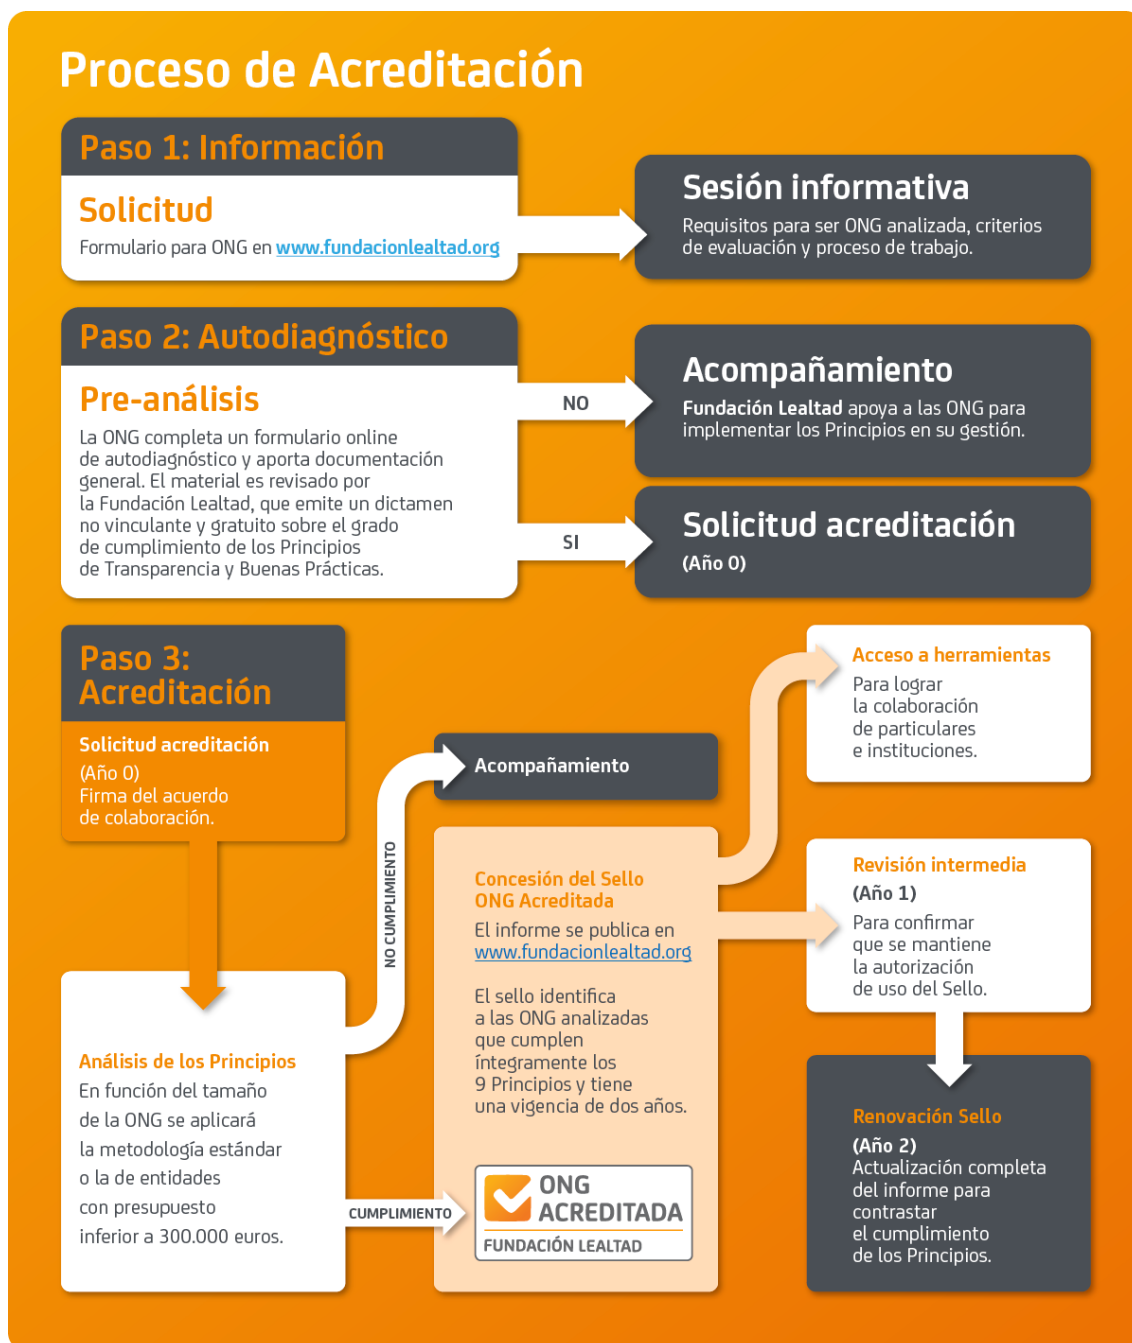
Proceso de Acreditación

Paso 1: Información

Solicitud

Formulario para ONG en www.fundacionlealtad.org

Sesión informativa

Requisitos para ser ONG analizada, criterios de evaluación y proceso de trabajo.

Paso 2: Autodiagnóstico

Pre-análisis

La ONG completa un formulario online de autodiagnóstico y aporta documentación general. El material es revisado por la Fundación Lealtad, que emite un dictamen no vinculante y gratuito sobre el grado de cumplimiento de los Principios de Transparencia y Buenas Prácticas.

NO

Acompañamiento

Fundación Lealtad apoya a las ONG para implementar los Principios en su gestión.

SI

Solicitud acreditación

(Año 0)

Paso 3: Acreditación

Solicitud acreditación

(Año 0)
Firma del acuerdo de colaboración.

Análisis de los Principios

En función del tamaño de la ONG se aplicará la metodología estándar o la de entidades con presupuesto inferior a 300.000 euros.

NO CUMPLIMIENTO

Acompañamiento

CUMPLIMIENTO

Concesión del Sello ONG Acreditada

El informe se publica en www.fundacionlealtad.org

El sello identifica a las ONG analizadas que cumplen íntegramente los 9 Principios y tiene una vigencia de dos años.

ONG ACREDITADA
FUNDACIÓN LEALTAD

Acceso a herramientas

Para lograr la colaboración de particulares e instituciones.

Revisión intermedia

(Año 1)

Para confirmar que se mantiene la autorización de uso del Sello.

Renovación Sello

(Año 2)
Actualización completa del informe para contrastar el cumplimiento de los Principios.